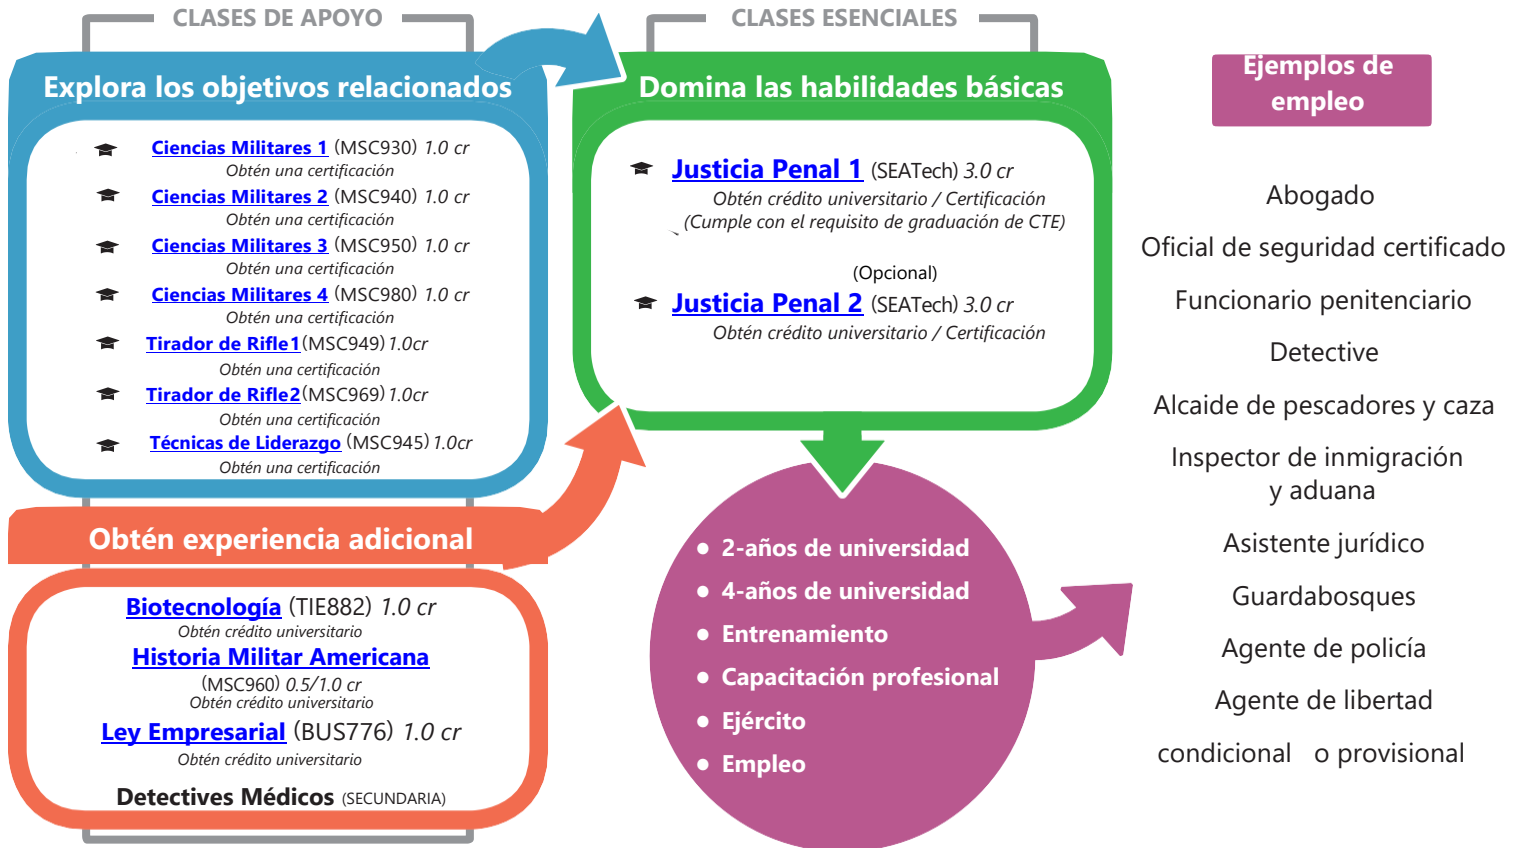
CLASES DE APOYO

Explora los objetivos relacionados

Ciencias Militares 1 (MSC930) 1.0 cr
Obtén una certificación

Ciencias Militares 2 (MSC940) 1.0 cr
Obtén una certificación

Ciencias Militares 3 (MSC950) 1.0 cr
Obtén una certificación

Ciencias Militares 4 (MSC980) 1.0 cr
Obtén una certificación

Tirador de Rifle1 (MSC949) 1.0cr
Obtén una certificación

Tirador de Rifle2 (MSC969) 1.0cr
Obtén una certificación

Técnicas de Liderazgo (MSC945) 1.0cr
Obtén una certificación

Obtén experiencia adicional

Biotecnología (TIE882) 1.0 cr
Obtén crédito universitario

Historia Militar Americana
(MSC960) 0.5/1.0 cr
Obtén crédito universitario

Ley Empresarial (BUS776) 1.0 cr
Obtén crédito universitario

Detectives Médicos (SECUNDARIA)

CLASES ESENCIALES

Domina las habilidades básicas

Justicia Penal 1 (SEATech) 3.0 cr
Obtén crédito universitario / Certificación
(Cumple con el requisito de graduación de CTE)

(Opcional)
Justicia Penal 2 (SEATech) 3.0 cr
Obtén crédito universitario / Certificación

2-años de universidad
4-años de universidad
Entrenamiento
Capacitación profesional
Ejército
Empleo

Ejemplos de empleo

Abogado
Oficial de seguridad certificado
Funcionario penitenciario
Detective
Alcaide de pescadores y caza
Inspector de inmigración y aduana
Asistente jurídico
Guardabosques
Agente de policía
Agente de libertad condicional o provisional